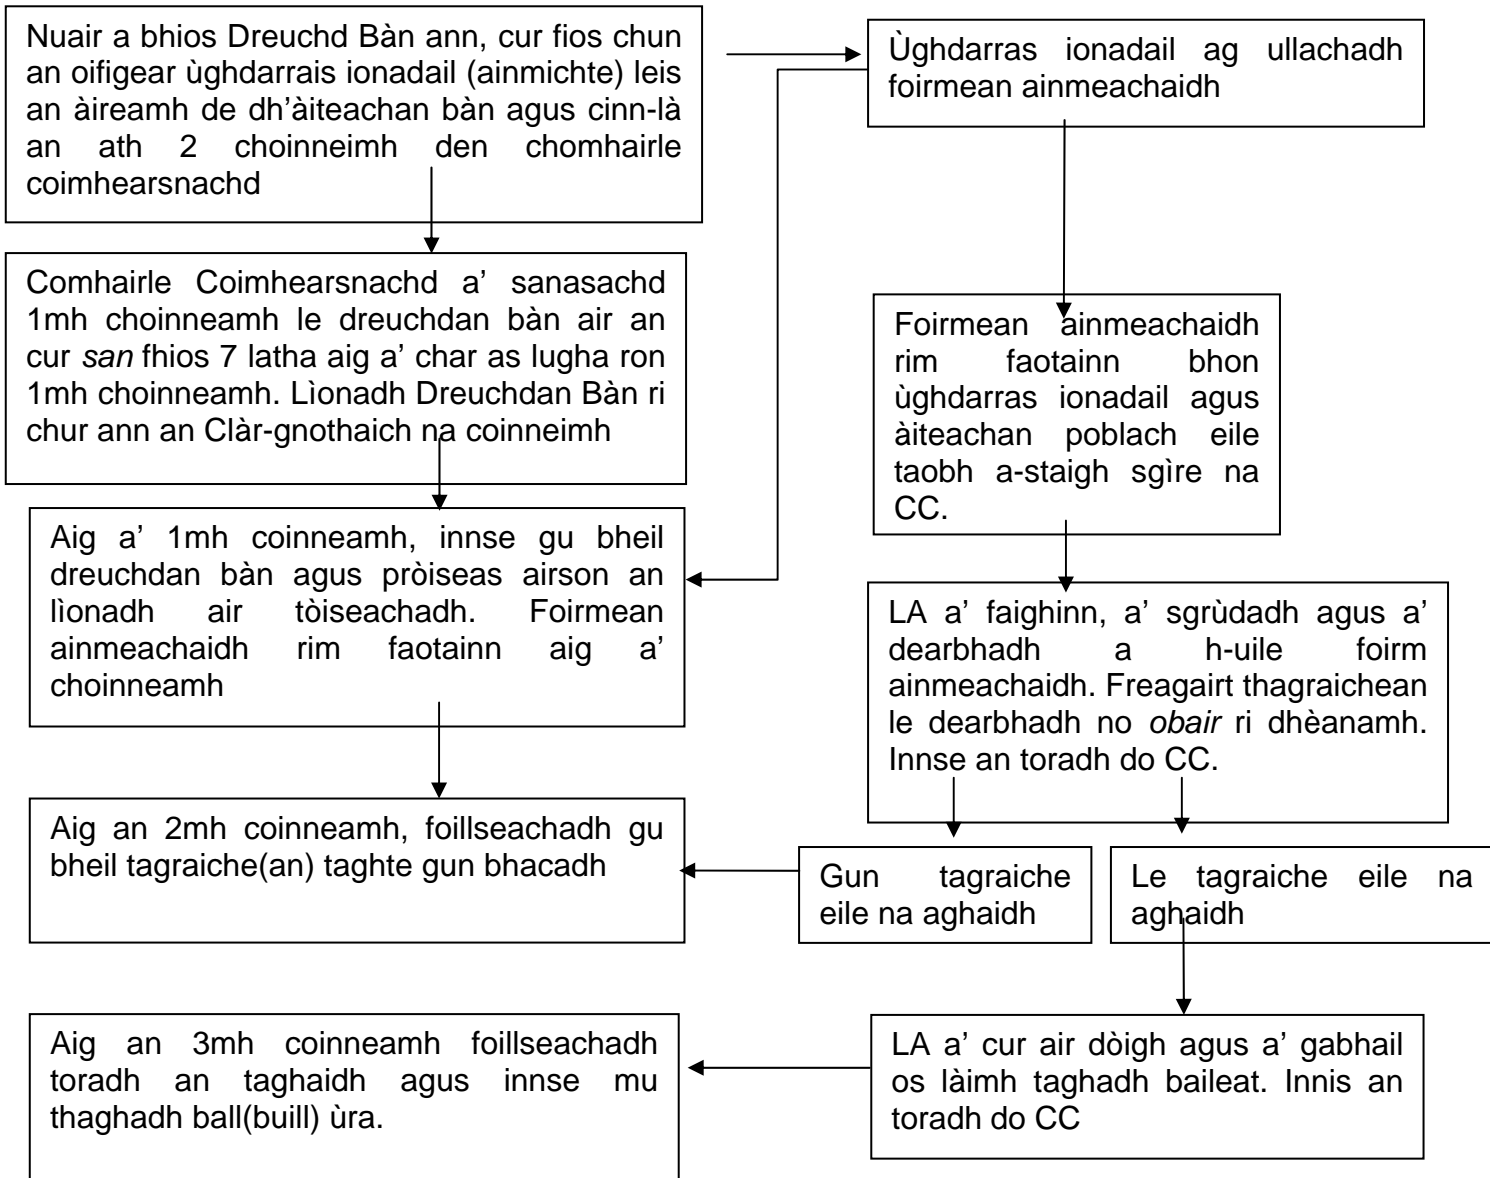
Nuair a bhios Dreuchd Bàn ann, cur fios chun an oifigear ùghdarrais ionadail (ainmichte) leis an àireamh de dh'àiteachan bàn agus cinn-là an ath 2 choinneimh den chomhairle coimhearsnachd

Ùghdarras ionadail ag ullachadh foirmean ainmeachaidh

Comhairle Coimhearsnachd a' sanasachd 1mh choinneamh le dreuchdan bàn air an cur san fhios 7 latha aig a' char as lugha ron 1mh choinneamh. Lìonadh Dreuchdan Bàn ri chur ann an Clàr-gnothaich na coinneimh

Foirmean ainmeachaidh rim faotainn bhon ùghdarras ionadail agus àiteachan poblach eile taobh a-staigh sgìre na CC.

Aig a' 1mh coinneamh, innse gu bheil dreuchdan bàn agus pròiseas airson an lìonadh air tòiseachadh. Foirmean ainmeachaidh rim faotainn aig a' choinneamh

LA a' faighinn, a' sgrùdadh agus a' dearbhadh a h-uile foirm ainmeachaidh. Freagairt thagraichean le dearbhadh no obair ri dhèanamh. Innse an toradh do CC.

Aig an 2mh coinneamh, foillseachadh gu bheil tagraiche(an) taghte gun bhacadh

Gun tagraiche eile na aghaidh

Le tagraiche eile na aghaidh

Aig an 3mh coinneamh foillseachadh toradh an taghaidh agus innse mu thaghadh ball(buill) ùra.

LA a' cur air dòigh agus a' gabhail os làimh taghadh baileat. Innis an toradh do CC